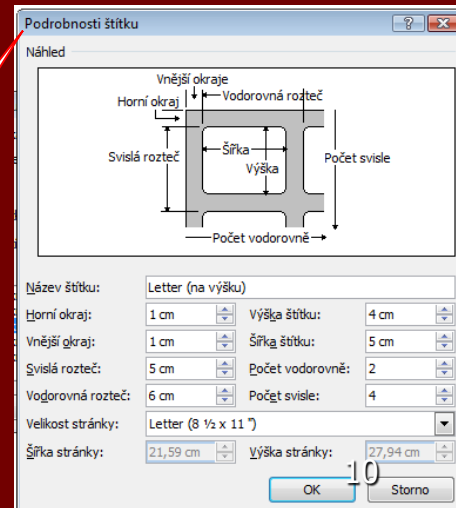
Podrobnosti štítku

Náhled

Vnější okraje

Horní okraj

Vodorovná rozteč

Šířka

Svislá rozteč

Výška

Počet svisle

Počet vodorovně

Název štítku: Letter (na výšku)

Horní okraj: 1 cm

Výška štítku: 4 cm

Vnější okraj: 1 cm

Šířka štítku: 5 cm

Svislá rozteč: 5 cm

Počet vodorovně: 2

Vodorovná rozteč: 6 cm

Počet svisle: 4

Velikost stránky: Letter (8 ½ x 11 ")

Šířka stránky: 21,59 cm

Výška stránky: 27,94 cm

10

OK

Storno